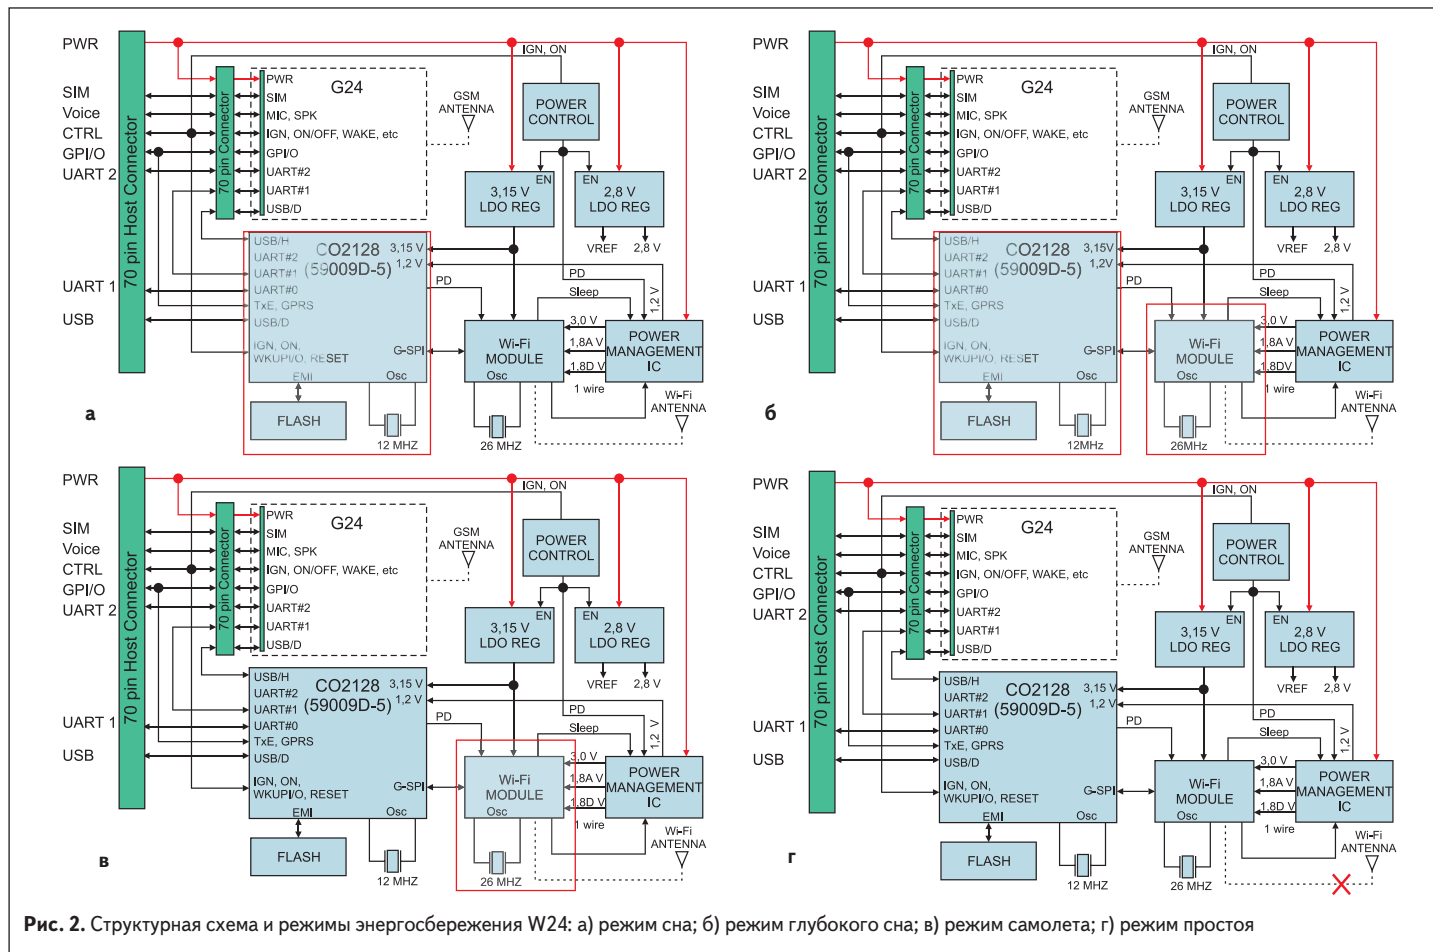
PWR
SIM
Voice
CTRL
GPI/O
UART 2
UART 1
USB
70 pin Host Connector
70 pin Connector
PWR
SIM
MIC, SPK
IGN, ON/OFF, WAKE, etc
GPI/O
UART#2
UART#1
USB/D
G24
GSM ANTENNA
IGN, ON
POWER CONTROL
EN
3,15 V LDO REG
EN
2,8 V LDO REG
VREF
2,8 V
USB/H
UART#2
UART#1
UART#0
TxE, GPRS
USB/D
IGN, ON, WKUPI/O, RESET
CO2128 (59009D-5)
3,15 V
1,2 V
PD
G-SPI
EMI
Osc
FLASH
12 MHZ
PD
Sleep
1,2 V
3,0 V
1,8A V
1,8D V
Wi-Fi MODULE
Osc
POWER MANAGEMENT IC
1 wire
Wi-Fi ANTENNA
26 MHZ
а

PWR
SIM
Voice
CTRL
GPI/O
UART 2
UART 1
USB
70 pin Host Connector
70 pin Connector
PWR
SIM
MIC, SPK
IGN, ON/OFF, WAKE, etc
GPI/O
UART#2
UART#1
USB/D
G24
GSM ANTENNA
IGN, ON
POWER CONTROL
EN
3,15 V LDO REG
EN
2,8 V LDO REG
VREF
2,8 V
USB/H
UART#2
UART#1
UART#0
TxE, GPRS
USB/D
IGN, ON, WKUPI/O, RESET
CO2128 (59009D-5)
3,15V
1,2V
PD
G-SPI
EMI
Osc
FLASH
12MHz
PD
Sleep
1,2 V
3,0 V
1,8A V
1,8DV
Wi-Fi MODULE
Osc
POWER MANAGEMENT IC
1 wire
Wi-Fi ANTENNA
26MHz
б

PWR
SIM
Voice
CTRL
GPI/O
UART 2
UART 1
USB
70 pin Host Connector
70 pin Connector
PWR
SIM
MIC, SPK
IGN, ON/OFF, WAKE, etc
GPI/O
UART#2
UART#1
USB/D
G24
GSM ANTENNA
IGN, ON
POWER CONTROL
EN
3,15 V LDO REG
EN
2,8 V LDO REG
VREF
2,8 V
USB/H
UART#2
UART#1
UART#0
TxE, GPRS
USB/D
IGN, ON, WKUPI/O, RESET
CO2128 (59009D-5)
3,15 V
1,2 V
PD
G-SPI
EMI
Osc
FLASH
12 MHZ
PD
Sleep
1,2 V
3,0 V
1,8A V
1,8D V
Wi-Fi MODULE
Osc
POWER MANAGEMENT IC
1 wire
Wi-Fi ANTENNA
26 MHZ
в

PWR
SIM
Voice
CTRL
GPI/O
UART 2
UART 1
USB
70 pin Host Connector
70 pin Connector
PWR
SIM
MIC, SPK
IGN, ON/OFF, WAKE, etc
GPI/O
UART#2
UART#1
USB/D
G24
GSM ANTENNA
IGN, ON
POWER CONTROL
EN
3,15 V LDO REG
EN
2,8 V LDO REG
VREF
2,8 V
USB/H
UART#2
UART#1
UART#0
TxE, GPRS
USB/D
IGN, ON, WKUPI/O, RESET
CO2128 (59009D-5)
3,15 V
1,2 V
PD
G-SPI
EMI
Osc
FLASH
12 MHZ
PD
Sleep
1,2 V
3,0 V
1,8A V
1,8D V
Wi-Fi MODULE
Osc
POWER MANAGEMENT IC
1 wire
Wi-Fi ANTENNA
26 MHZ
г

Рис. 2. Структурная схема и режимы энергосбережения W24: а) режим сна; б) режим глубокого сна; в) режим самолета; г) режим простоя